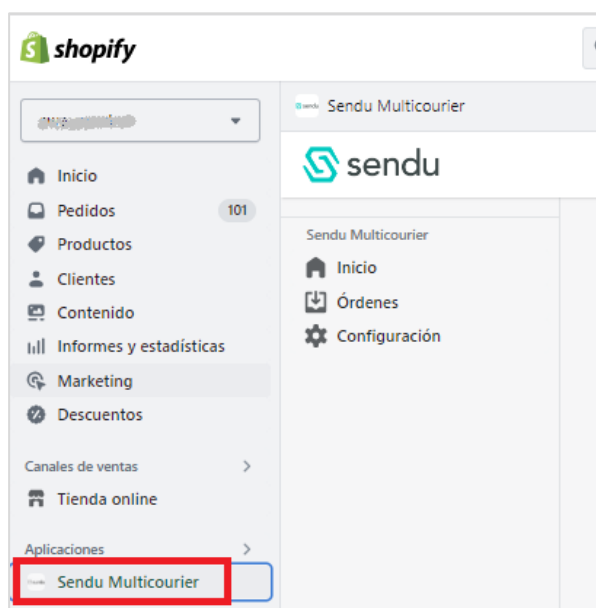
shopify

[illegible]

Inicio
Pedidos 101
Productos
Clientes
Contenido
Informes y estadísticas
Marketing
Descuentos

Canales de ventas
Tienda online

Aplicaciones
Sendu Multicourier

Sendu Multicourier

sendu

Sendu Multicourier
Inicio
Órdenes
Configuración